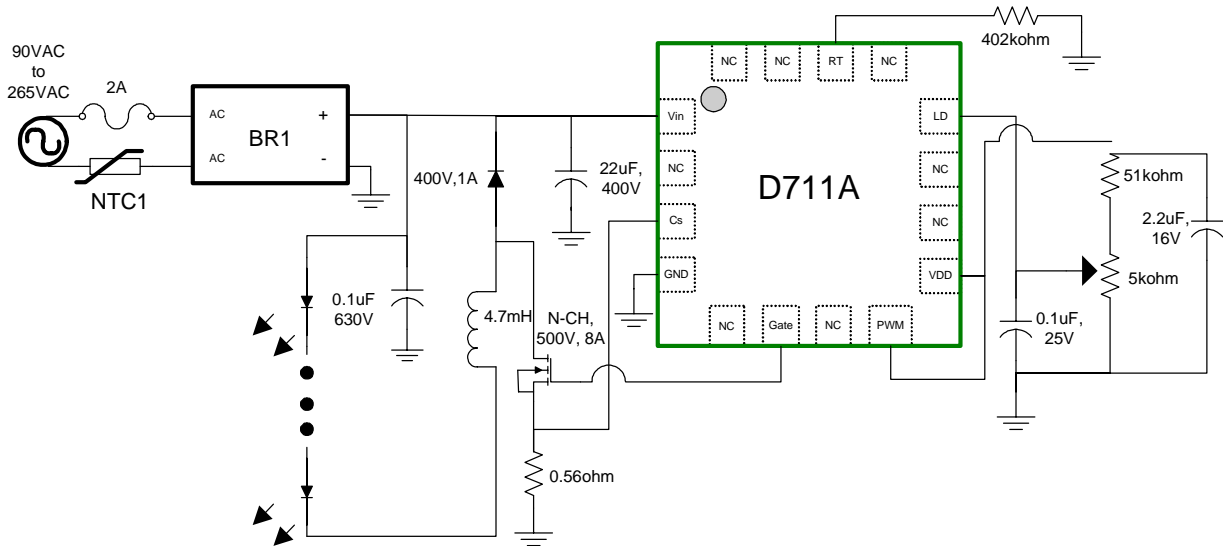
90VAC
to
265VAC

2A

NTC1

AC
AC
BR1
+
-

400V,1A

0.1uF
630V

4.7mH

N-CH,
500V, 8A

0.56ohm

22uF,
400V

NC
NC
RT
NC

402kohm

Vin
NC
Cs
GND

D711A

LD
NC
NC
VDD

NC
Gate
NC
PWM

51kohm

2.2uF,
16V

5kohm

0.1uF,
25V